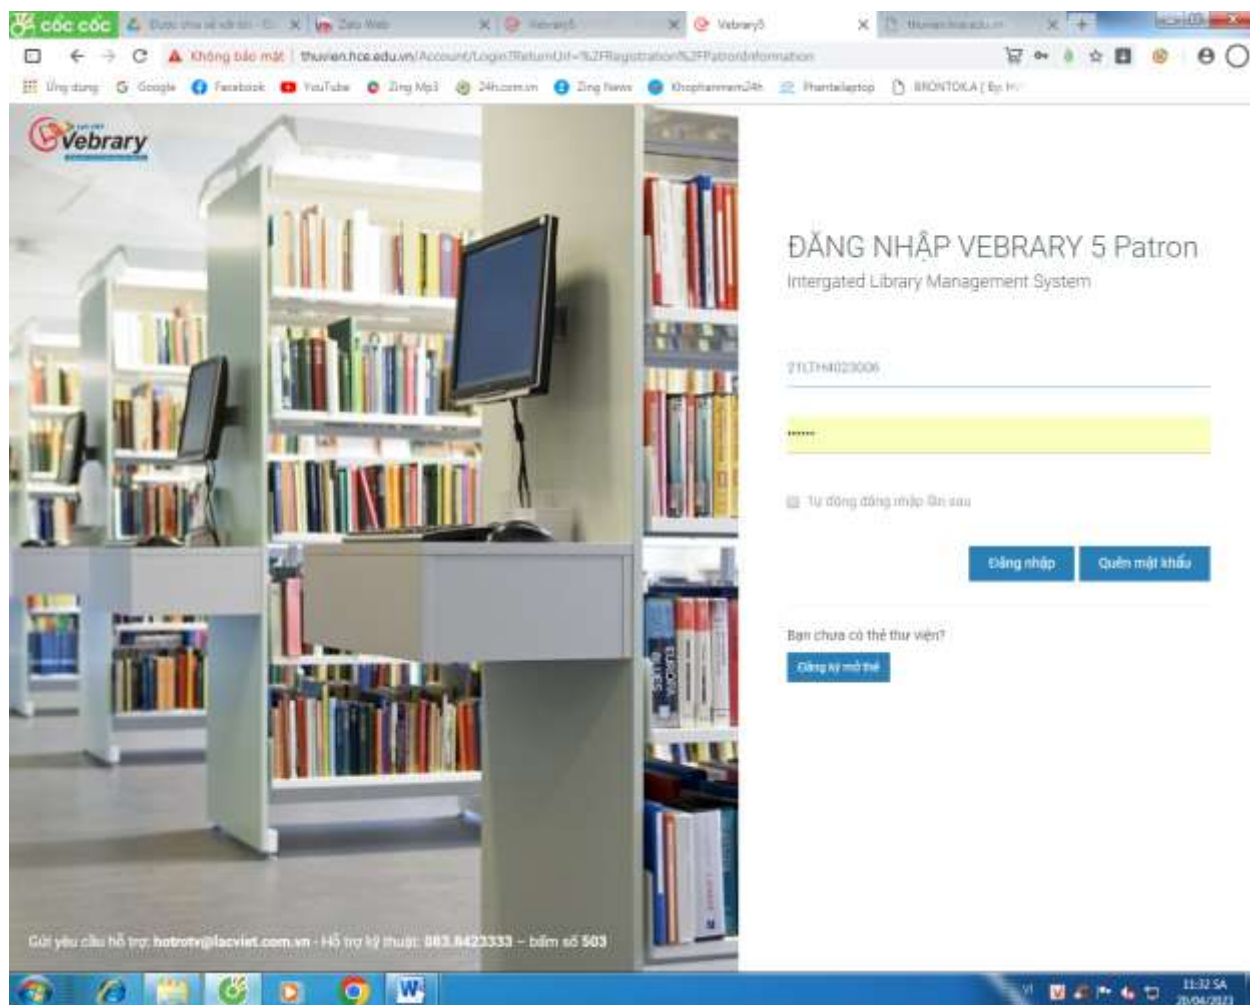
cốc cốc
Zalo Web
Vebrary5
Vebrary5
Không bảo mật | thuvien.hce.edu.vn/Account/Login?ReturnUrl=%2FRegistration%2FPatronInformation
Ứng dụng  Google  Facebook  YouTube  Zing Mp3  24h.com.vn  Zing News  Khophanmem24h  Phantailaptop  BRONTOKA | By H

Vebrary

ĐĂNG NHẬP VEBRARY 5 Patron
Intergated Library Management System

21LTH4023006
••••••
Tự động đăng nhập lần sau
Đăng nhập
Quên mật khẩu

Bạn chưa có thẻ thư viện?
Đăng ký mở thẻ

Gửi yêu cầu hỗ trợ: hotrotv@lacviet.com.vn - Hỗ trợ kỹ thuật: 083.8423333 – bấm số 503

VI
11:32 SA
20/04/2023